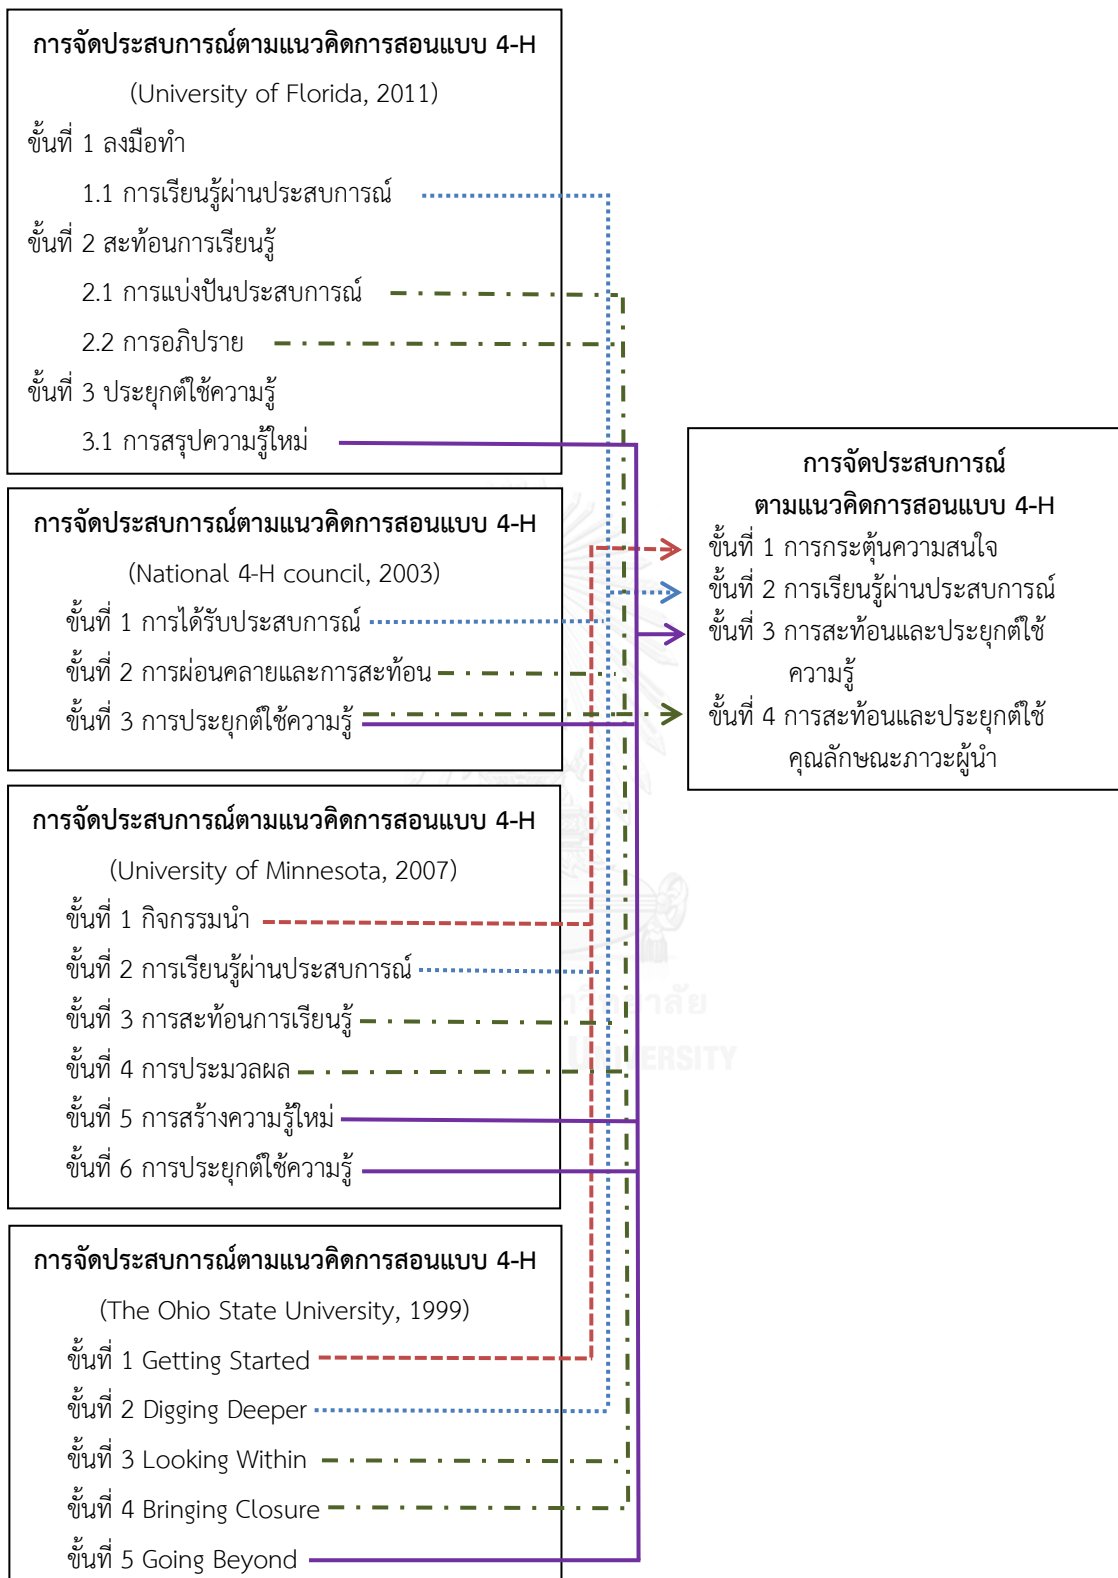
การจัดประสบการณ์ตามแนวคิดการสอนแบบ 4-H
(University of Florida, 2011)
ขั้นที่ 1 ลงมือทำ
1.1 การเรียนรู้ผ่านประสบการณ์
ขั้นที่ 2 สะท้อนการเรียนรู้
2.1 การแบ่งปันประสบการณ์
2.2 การอภิปราย
ขั้นที่ 3 ประยุกต์ใช้ความรู้
3.1 การสรุปความรู้ใหม่

การจัดประสบการณ์ตามแนวคิดการสอนแบบ 4-H
(National 4-H council, 2003)
ขั้นที่ 1 การได้รับประสบการณ์
ขั้นที่ 2 การผ่อนคลายและการสะท้อน
ขั้นที่ 3 การประยุกต์ใช้ความรู้

การจัดประสบการณ์ตามแนวคิดการสอนแบบ 4-H
(University of Minnesota, 2007)
ขั้นที่ 1 กิจกรรมนำ
ขั้นที่ 2 การเรียนรู้ผ่านประสบการณ์
ขั้นที่ 3 การสะท้อนการเรียนรู้
ขั้นที่ 4 การประมวลผล
ขั้นที่ 5 การสร้างความรู้ใหม่
ขั้นที่ 6 การประยุกต์ใช้ความรู้

การจัดประสบการณ์ตามแนวคิดการสอนแบบ 4-H
(The Ohio State University, 1999)
ขั้นที่ 1 Getting Started
ขั้นที่ 2 Digging Deeper
ขั้นที่ 3 Looking Within
ขั้นที่ 4 Bringing Closure
ขั้นที่ 5 Going Beyond

การจัดประสบการณ์
ตามแนวคิดการสอนแบบ 4-H
ขั้นที่ 1 การกระตุ้นความสนใจ
ขั้นที่ 2 การเรียนรู้ผ่านประสบการณ์
ขั้นที่ 3 การสะท้อนและประยุกต์ใช้ความรู้
ขั้นที่ 4 การสะท้อนและประยุกต์ใช้คุณลักษณะภาวะผู้นำ